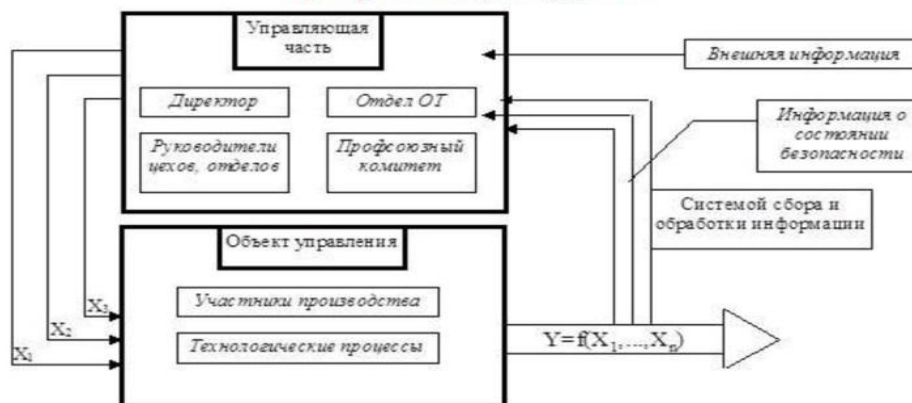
Управляющая часть

Внешняя информация

Директор

Отдел ОТ

Информация о состоянии безопасности

Руководители цехов, отделов

Профсоюзный комитет

Системой сбора и обработки информации

Объект управления

$X_3$

Участники производства

$X_2$

Технологические процессы

$X_1$

$Y=f(X_1,...,X_n)$